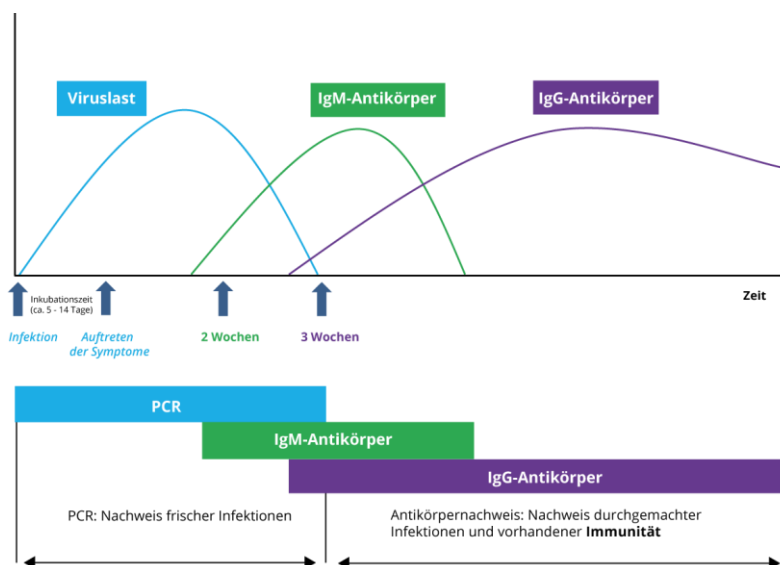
Viruslast

IgM-Antikörper

IgG-Antikörper

Inkubationszeit (ca. 5 - 14 Tage)

Zeit

Infektion

Auftreten der Symptome

2 Wochen

3 Wochen

PCR

IgM-Antikörper

IgG-Antikörper

PCR: Nachweis frischer Infektionen

Antikörpernachweis: Nachweis durchgemachter Infektionen und vorhandener **Immunität**